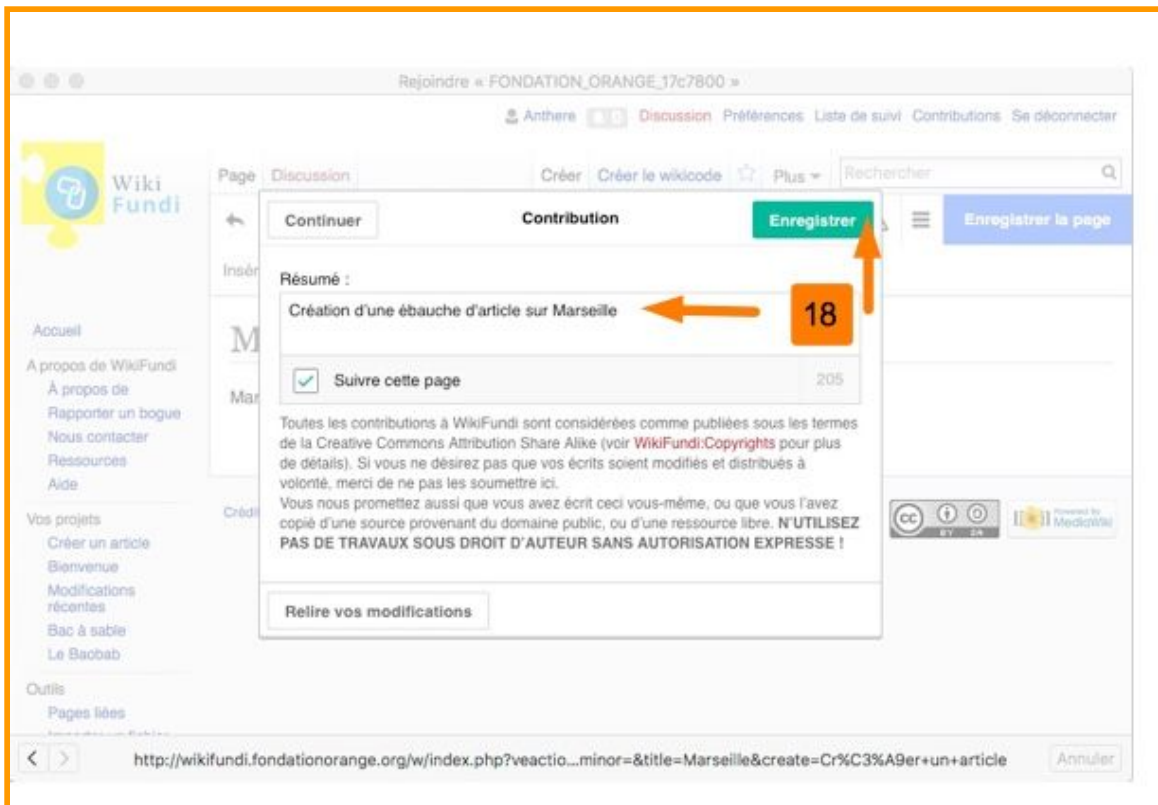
Rejoindre « FONDATION_ORANGE_17c7800 »

Anthere Discussion Préférences Liste de suivi Contributions Se déconnecter

Wiki Fundi

Page Discussion Créer Créer le wikicode Plus Rechercher

Continuer Contribution Enregistrer Enregistrer la page

Insér

Résumé :

Création d'une ébauche d'article sur Marseille

18

Suivre cette page 205

Toutes les contributions à WikiFundi sont considérées comme publiées sous les termes de la Creative Commons Attribution Share Alike (voir WikiFundi:Copyrights pour plus de détails). Si vous ne désirez pas que vos écrits soient modifiés et distribués à volonté, merci de ne pas les soumettre ici.
Vous nous promettez aussi que vous avez écrit ceci vous-même, ou que vous l'avez copié d'une source provenant du domaine public, ou d'une ressource libre. N'UTILISEZ PAS DE TRAVAUX SOUS DROIT D'AUTEUR SANS AUTORISATION EXPRESSE !

Relire vos modifications

Accueil
A propos de WikiFundi
À propos de
Rapporter un bogue
Nous contacter
Ressources
Aide
Vos projets
Créer un article
Bienvenue
Modifications récentes
Bac à sable
Le Baobab
Outils
Pages liées

M
Mar
Crédi

Powered by MediaWiki

http://wikifundi.fondationorange.org/w/index.php?veactio...minor=&title=Marseille&create=Cr%C3%A9er+un+article

Annuler